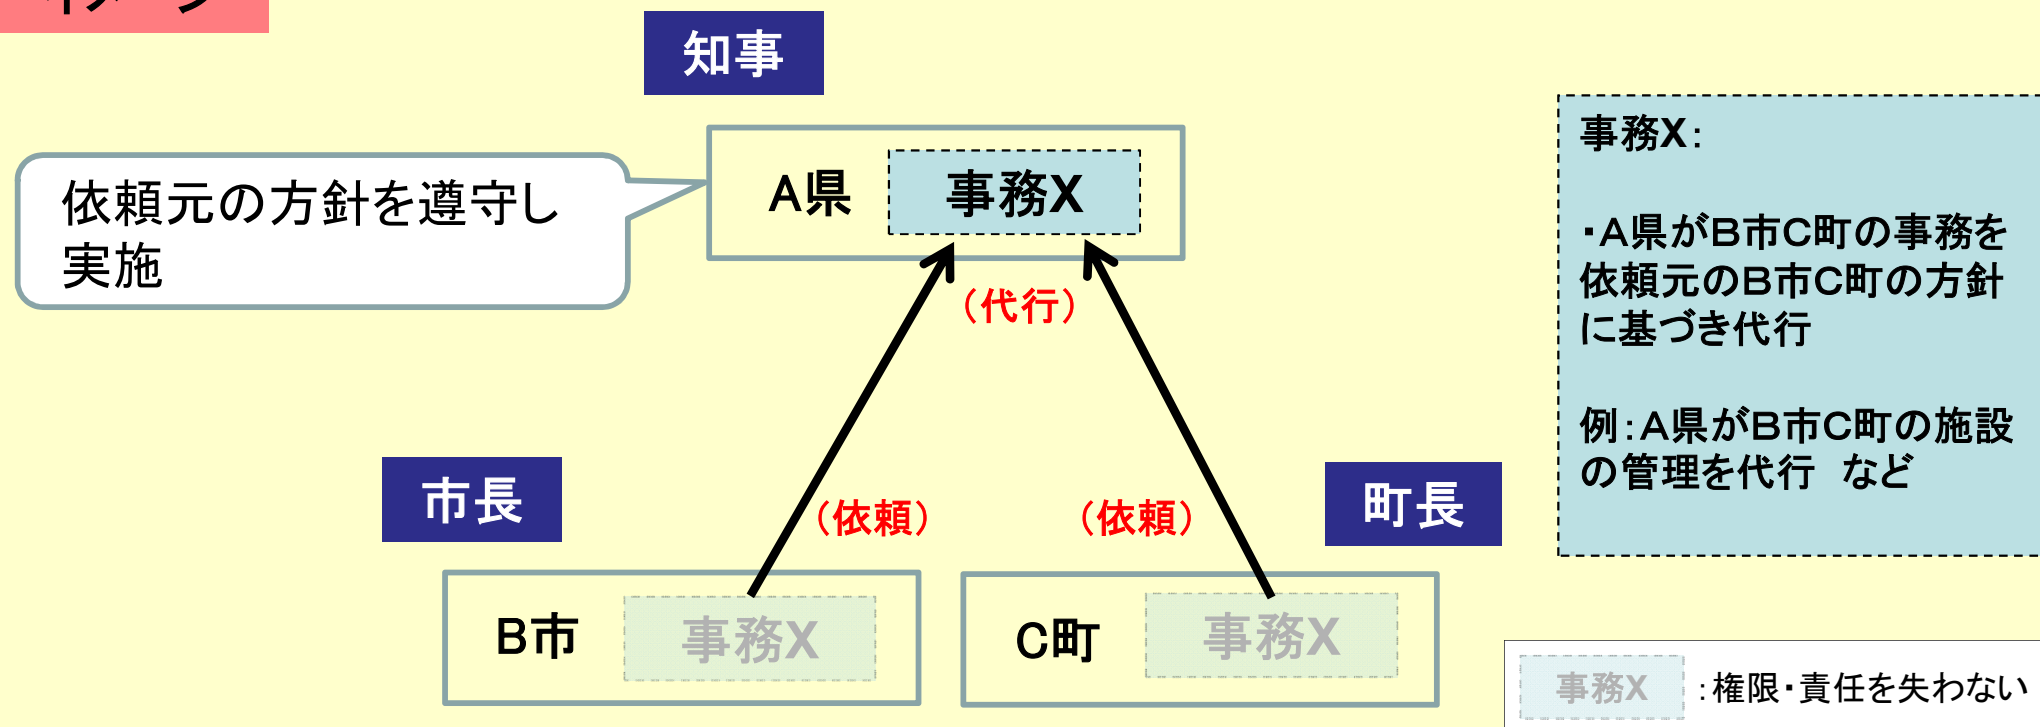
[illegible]

知事

A県 事務X

依頼元の方針を遵守し実施

（代行）

市長

町長

（依頼）

（依頼）

B市 事務X

C町 事務X

事務X：

・A県がB市C町の事務を依頼元のB市C町の方針に基づき代行

例：A県がB市C町の施設の管理を代行　など

事務X ：権限・責任を失わない